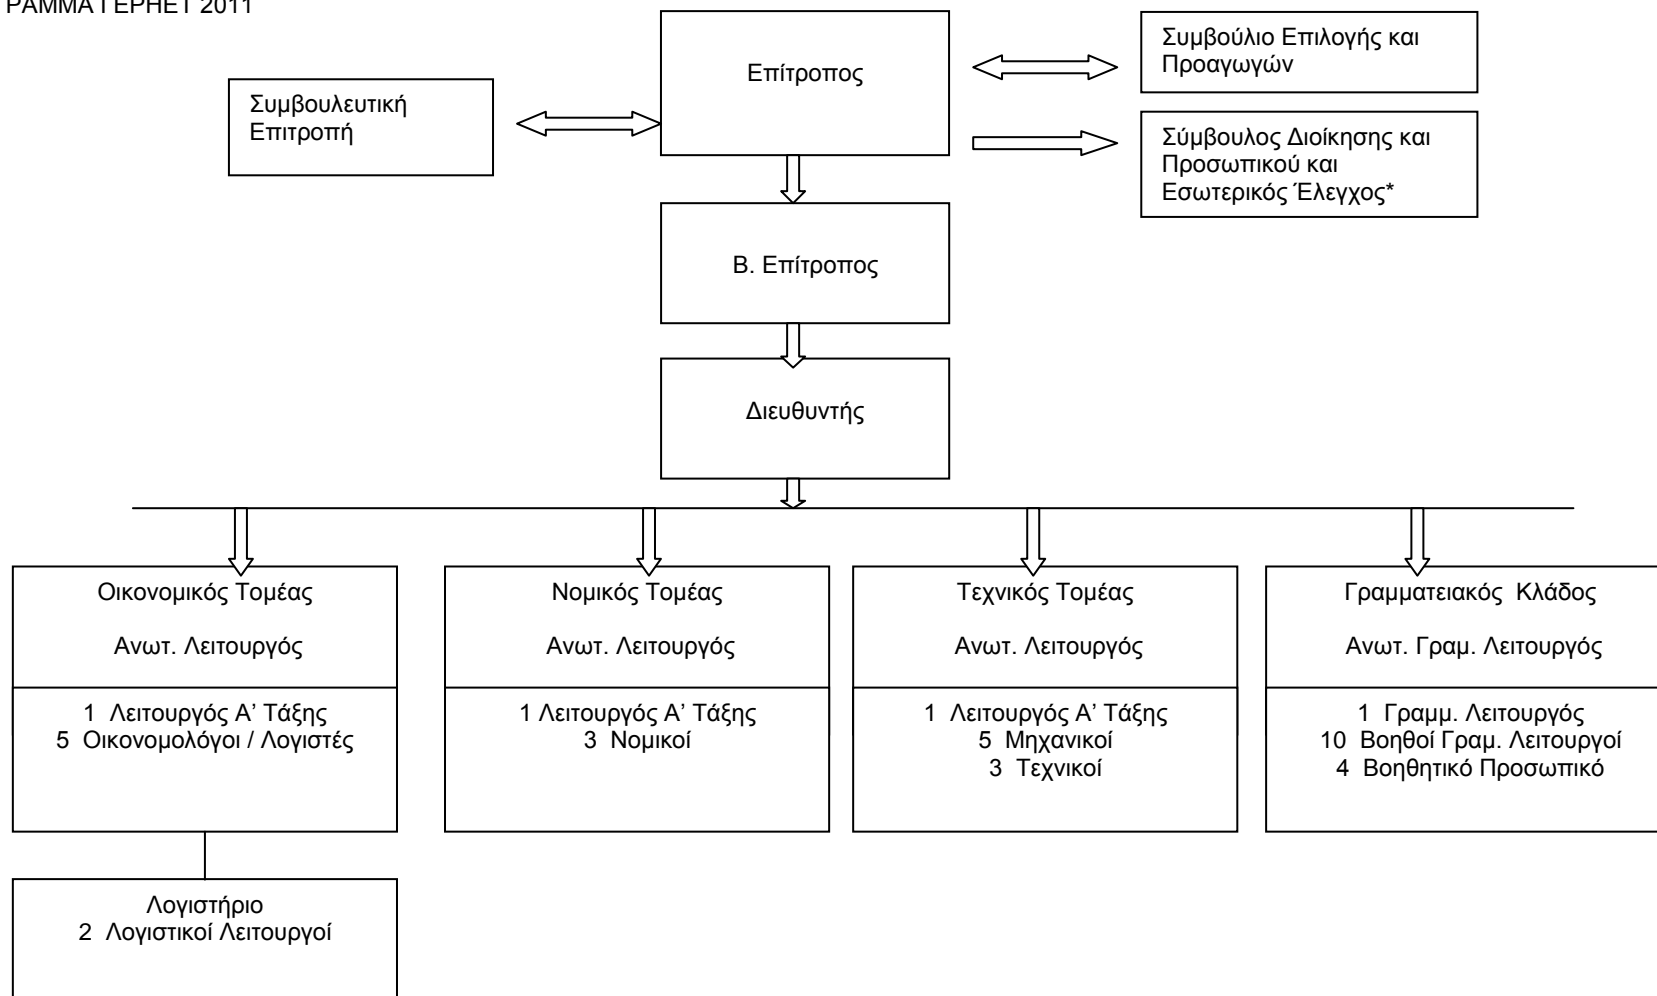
ΡΑΜΜΑΤΕΡΗΕΤ 2011

Επίτροπος

Συμβουλευτική Επιτροπή

Συμβούλιο Επιλογής και Προαγωγών

Σύμβουλος Διοίκησης και Προσωπικού και Εσωτερικός Έλεγχος*

Β. Επίτροπος

Διευθυντής

Οικονομικός Τομέας

Ανωτ. Λειτουργός

1 Λειτουργός Α' Τάξης
5 Οικονομολόγοι / Λογιστές

Νομικός Τομέας

Ανωτ. Λειτουργός

1 Λειτουργός Α' Τάξης
3 Νομικοί

Τεχνικός Τομέας

Ανωτ. Λειτουργός

1 Λειτουργός Α' Τάξης
5 Μηχανικοί
3 Τεχνικοί

Γραμματειακός Κλάδος

Ανωτ. Γραμ. Λειτουργός

1 Γραμμ. Λειτουργός
10 Βοηθοί Γραμ. Λειτουργοί
4 Βοηθητικό Προσωπικό

Λογιστήριο
2 Λογιστικοί Λειτουργοί